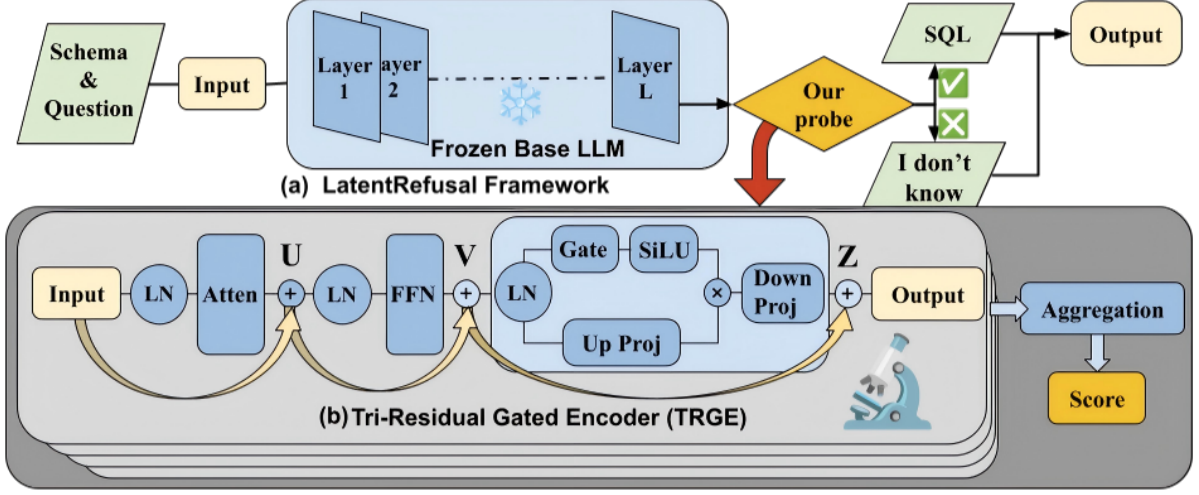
Schema & Question

Input

Layer 1

ayer 2

Layer L

Frozen Base LLM

(a) LatentRefusal Framework

Our probe

SQL

I don't know

Output

Input

LN

Atten

U

LN

FFN

V

LN

Gate

SiLU

Down Proj

Up Proj

Z

Output

Aggregation

Score

(b) Tri-Residual Gated Encoder (TRGE)